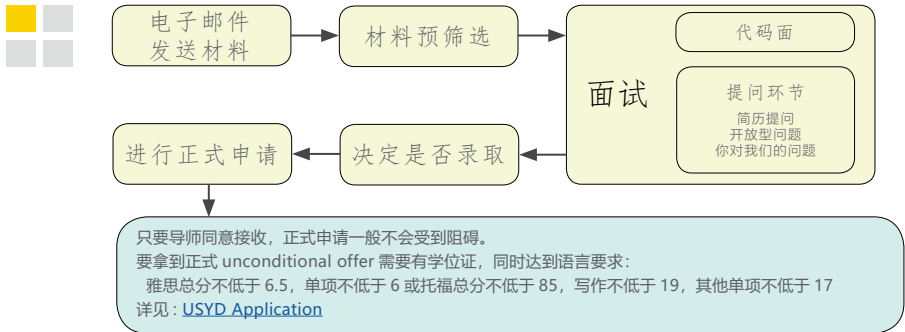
电子邮件发送材料

材料预筛选

面试

代码面

提问环节

简历提问
开放型问题
你对我们的问题

进行正式申请

决定是否录取

只要导师同意接收，正式申请一般不会受到阻碍。
要拿到正式 unconditional offer 需要有学位证，同时达到语言要求：
雅思总分不低于 6.5，单项不低于 6 或托福总分不低于 85，写作不低于 19，其他单项不低于 17
详见：USYD Application